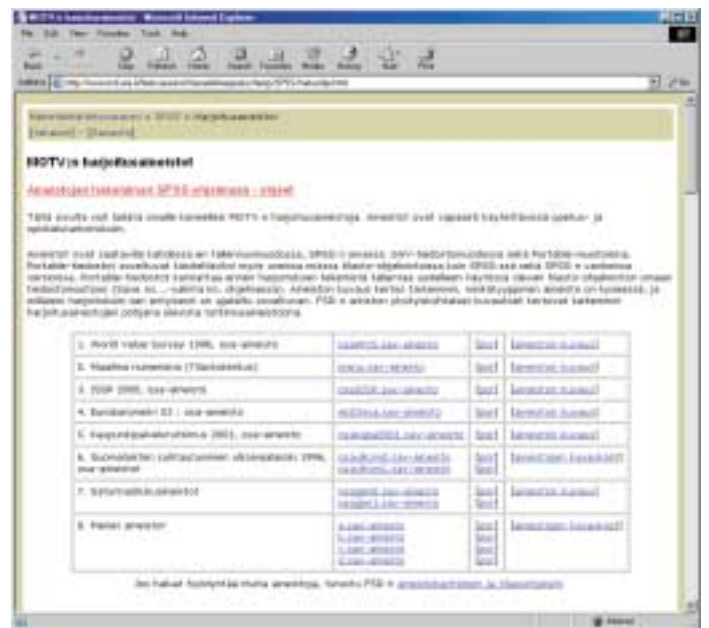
MOTV:n harjoitusaineistot - Microsoft Internet Explorer

File Edit View Favorites Tools Help

Back Stop Refresh Home Search Favorites Media History Mail Print

Address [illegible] Go

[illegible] » SPSS » harjoitusaineistot
[Takaisin] - [Eteenpäin]

MOTV:n harjoitusaineistot

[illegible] SPSS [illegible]

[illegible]

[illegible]

| 1. World Value Survey 1996, osa-aineisto | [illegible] | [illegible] | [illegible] |
|---|---|---|---|
| 2. Maailma numeroina (Tilastokeskus) | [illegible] | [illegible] | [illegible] |
| 3. ISSP 2005, osa-aineisto | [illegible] | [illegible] | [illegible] |
| 4. Eurobarometri 53 : osa-aineisto | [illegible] | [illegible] | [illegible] |
| 5. Kaupunkipalvelututkimus 2003, osa-aineisto | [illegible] | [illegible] | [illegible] |
| 6. Suomalaisten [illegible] 1996, osa-aineistot | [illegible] | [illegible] | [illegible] |
| 7. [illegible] | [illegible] | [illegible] | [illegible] |
| 8. Pienet aineistot | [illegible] | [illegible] | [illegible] |

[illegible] FSD:n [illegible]

Internet